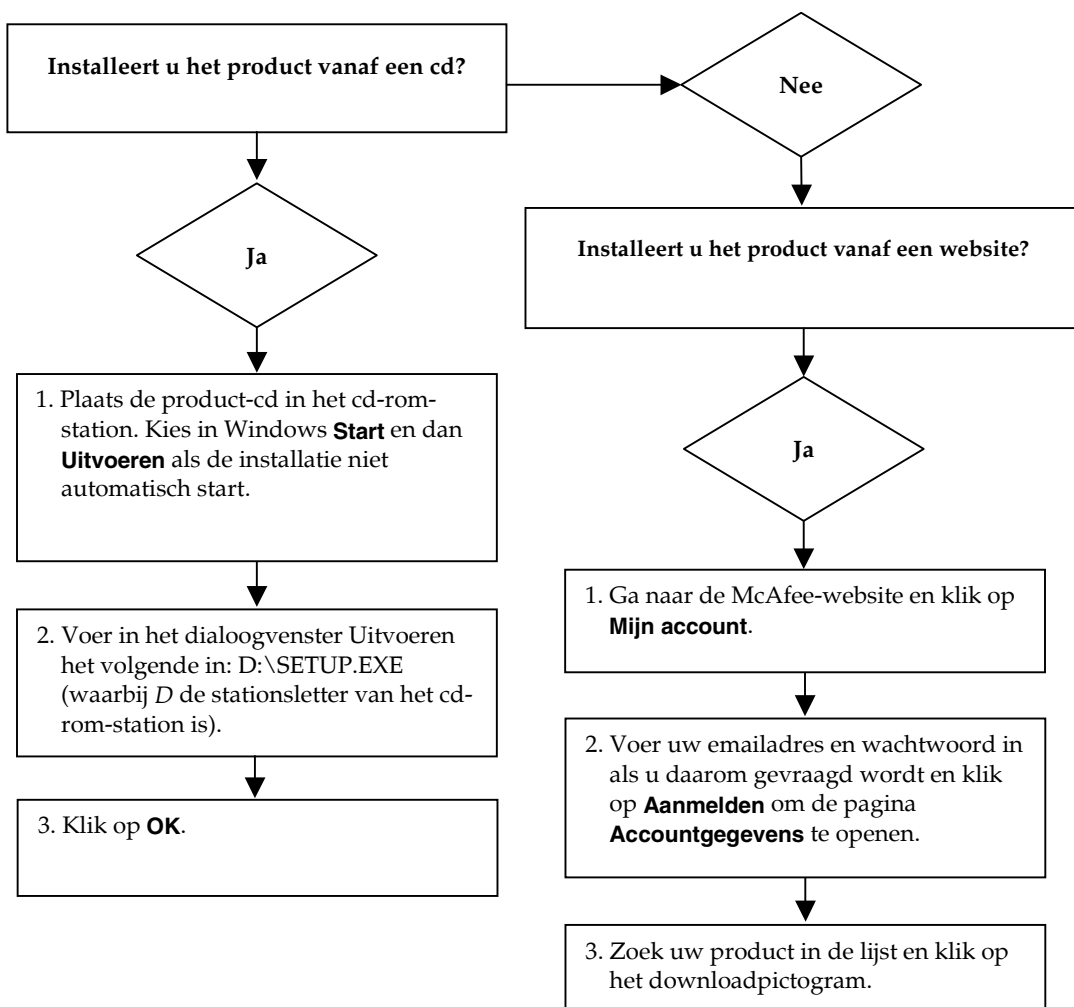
**Installeert u het product vanaf een cd?**

**Nee**

**Ja**

**Installeert u het product vanaf een website?**

1. Plaats de product-cd in het cd-romstation. Kies in Windows **Start** en dan **Uitvoeren** als de installatie niet automatisch start.

**Ja**

2. Voer in het dialoogvenster Uitvoeren het volgende in: D:\SETUP.EXE (waarbij *D* de stationsletter van het cd-rom-station is).

3. Klik op **OK**.

1. Ga naar de McAfee-website en klik op **Mijn account**.

2. Voer uw emailadres en wachtwoord in als u daarom gevraagd wordt en klik op **Aanmelden** om de pagina **Accountgegevens** te openen.

3. Zoek uw product in de lijst en klik op het downloadpictogram.